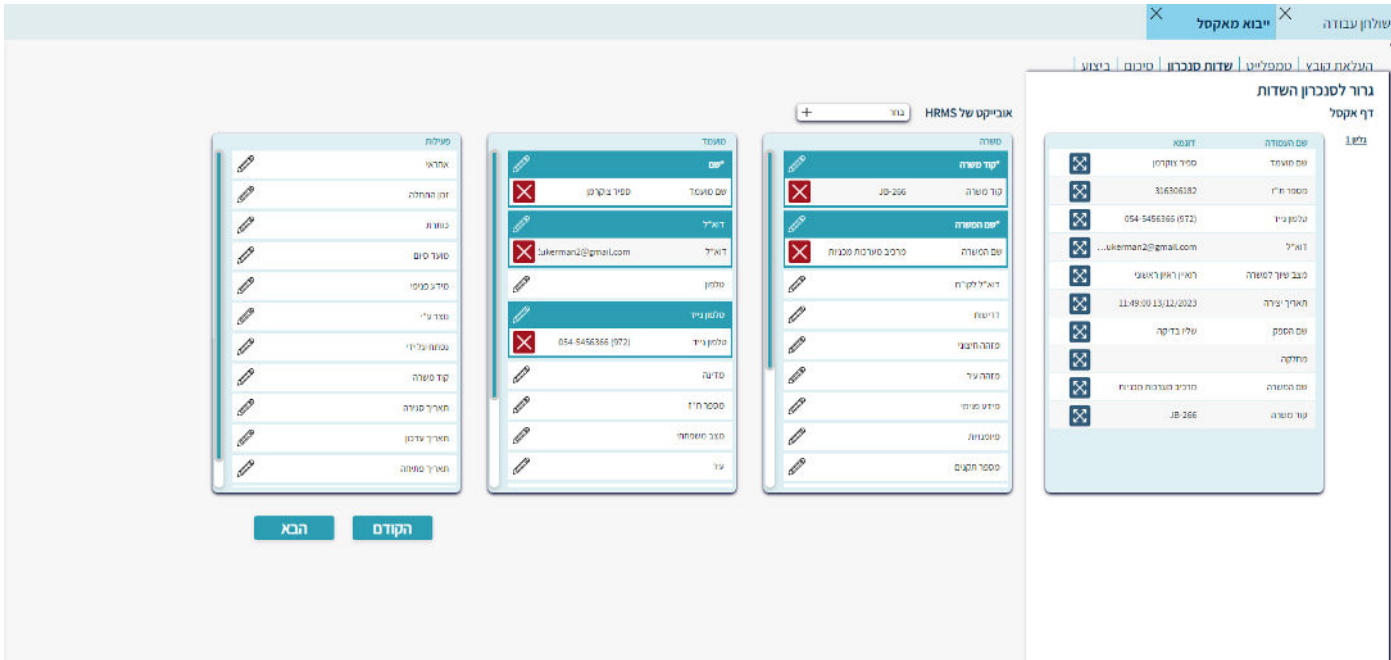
שולחן עבודה
ייבוא מאקסל

העלאת קובץ | טמפלייט | שדות סנכרון | סיכום | ביצוע

גרור לסנכרון השדות
דף אקסל
גליון 1

| שם העמודה | דוגמא |
|---|---|
| שם מועמד | ספיר צוקרמן |
| מספר ח"ז | 316306182 |
| טלפון נייד | 054-5456366 (972) |
| דוא"ל | ...ukerman2@gmail.com |
| מצב שיוך למשרה | ראיון ראיון ראשוני |
| תאריך יצירה | 11:49:00 13/12/2023 |
| שם הספק | שלו בדיקה |
| מחלקה | |
| שם המשרה | מרכיב מערכות מכניות |
| קוד משרה | JB-266 |

אובייקט של HRMS
גרור

משרה
*קוד משרה
קוד משרה JB-266
*שם המשרה
שם המשרה מרכיב מערכות מכניות
דוא"ל לקו"ח
דרישות
מזהה חיצוני
מזהה עיר
מידע פנימי
מיומנויות
מספר תקנים

מועמד
*שם
שם מועמד ספיר צוקרמן
דוא"ל
דוא"ל :ukerman2@gmail.com
טלפון
טלפון נייד
טלפון נייד 054-5456366 (972)
מדינה
מספר ח"ז
מצב משפחתי
עיר

פעילות
אחראי
זמן התחלה
כותרת
מועד סיום
מידע פנימי
נוצר ע"י
נכתח על ידי
קוד משרה
תאריך סגירה
תאריך עדכון
תאריך פתיחה

הקודם
הבא